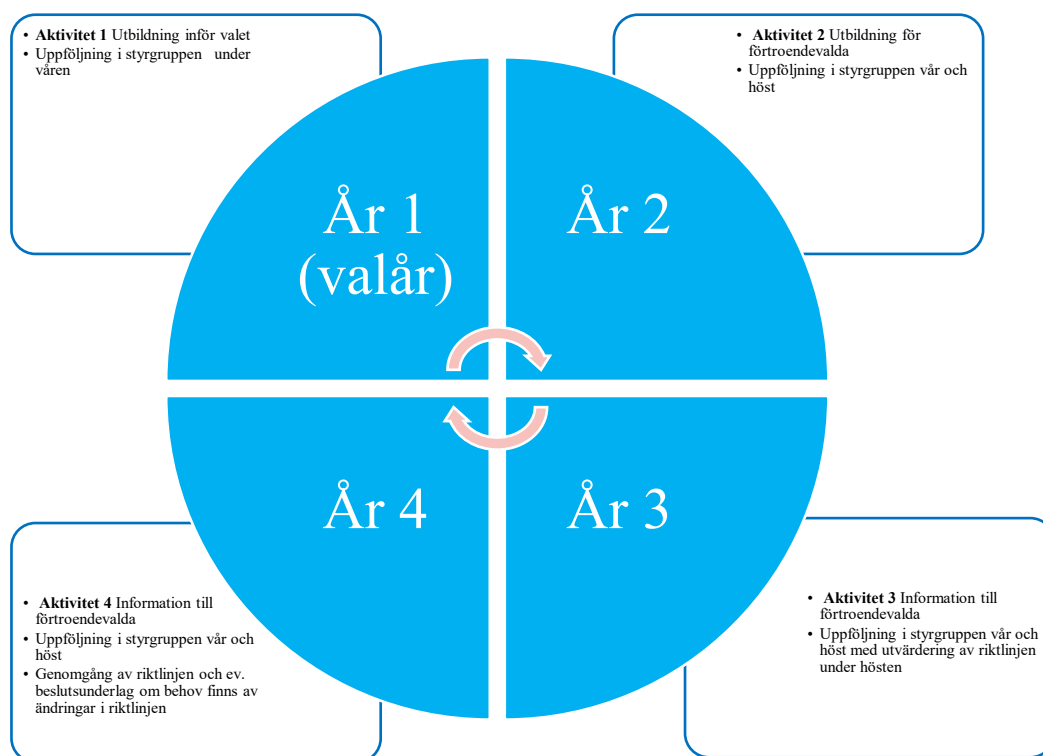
- **Aktivitet 1** Utbildning inför valet
- Uppföljning i styrgruppen under våren

- **Aktivitet 2** Utbildning för förtroendevalda
- Uppföljning i styrgruppen vår och höst

År 1 (valår)

År 2

År 4

År 3

- **Aktivitet 4** Information till förtroendevalda
- Uppföljning i styrgruppen vår och höst
- Genomgång av riktlinjen och ev. beslutsunderlag om behov finns av ändringar i riktlinjen

- **Aktivitet 3** Information till förtroendevalda
- Uppföljning i styrgruppen vår och höst med utvärdering av riktlinjen under hösten